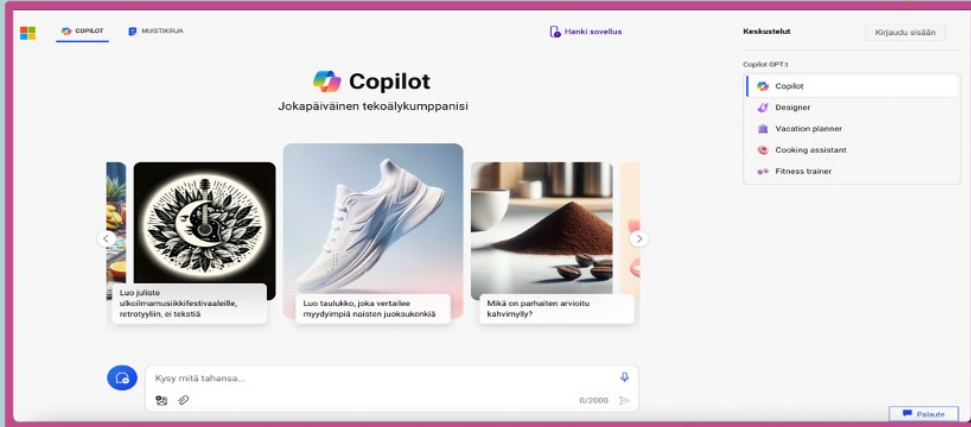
COPILOT MUISTIKIRJA

Hanki sovellus

Keskustelut

Kirjaudu sisään

Copilot GPT:t

Copilot
Designer
Vacation planner
Cooking assistant
Fitness trainer

Copilot

Jokapäiväinen tekoälykumppanisi

Luo juliste ulkoilmamusiikkifestivaaleille, retrotyyliin, ei tekstiä

Luo taulukko, joka vertailee myydyimpiä naisten juoksukenkiä

Mikä on parhaiten arvioitu kahvimylly?

Kysy mitä tahansa...

0/2000

Palaute